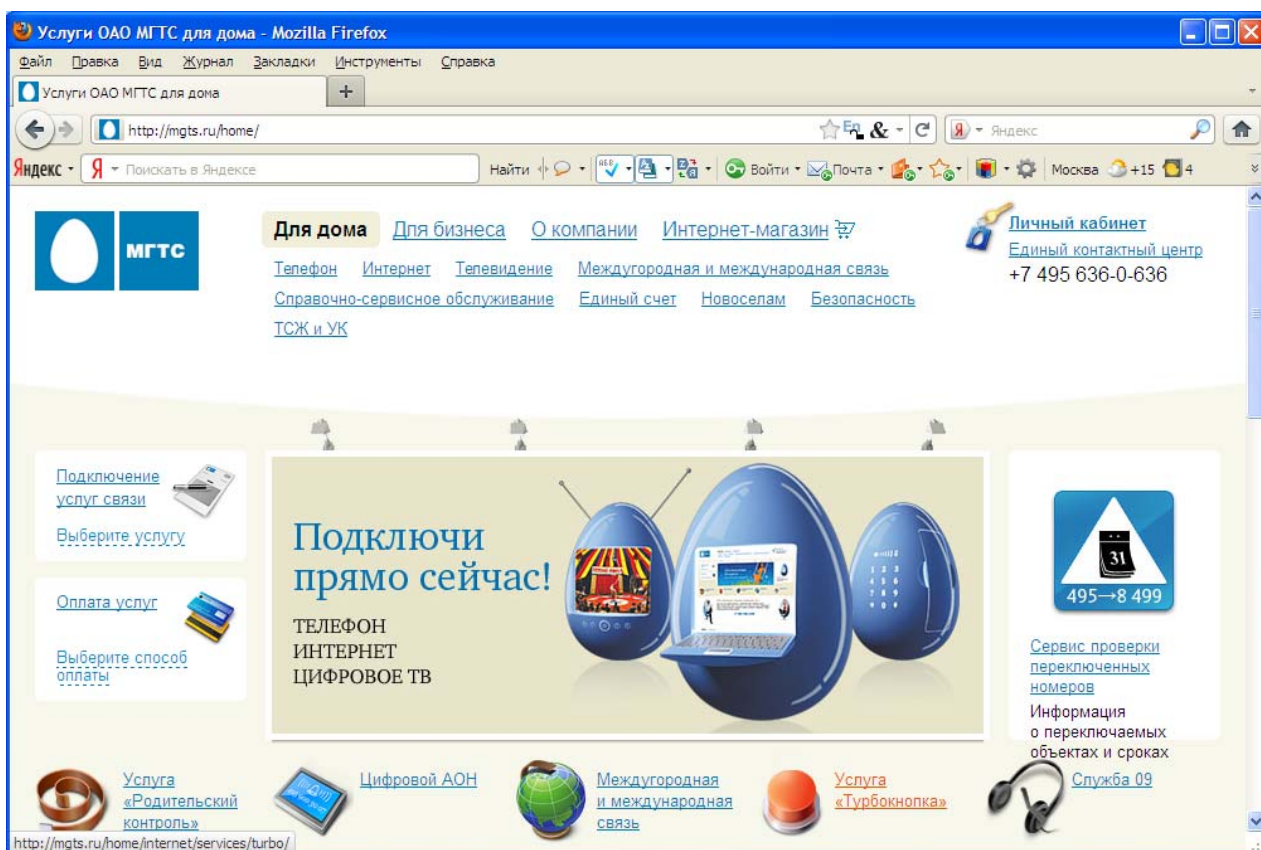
Услуги ОАО МГТС для дома - Mozilla Firefox

Файл Правка Вид Журнал Закладки Инструменты Справка

Услуги ОАО МГТС для дома +

http://mgts.ru/home/

Яндекс

Яндекс - Поискать в Яндексе

Найти Войти Почта Москва +15 4

МГТС

Для дома Для бизнеса О компании Интернет-магазин

Телефон Интернет Телевидение Междугородная и международная связь

Справочно-сервисное обслуживание Единый счет Новоселам Безопасность

ТСЖ и УК

Личный кабинет

Единый контактный центр

+7 495 636-0-636

Подключение услуг связи

Выберите услугу

Оплата услуг

Выберите способ оплаты

Подключи прямо сейчас!

ТЕЛЕФОН
ИНТЕРНЕТ
ЦИФРОВОЕ ТВ

31

495→8 499

Сервис проверки переключенных номеров

Информация о переключаемых объектах и сроках

Услуга «Родительский контроль»

Цифровой АОН

Междугородная и международная связь

Услуга «Турбокнопка»

Служба 09

http://mgts.ru/home/internet/services/turbo/